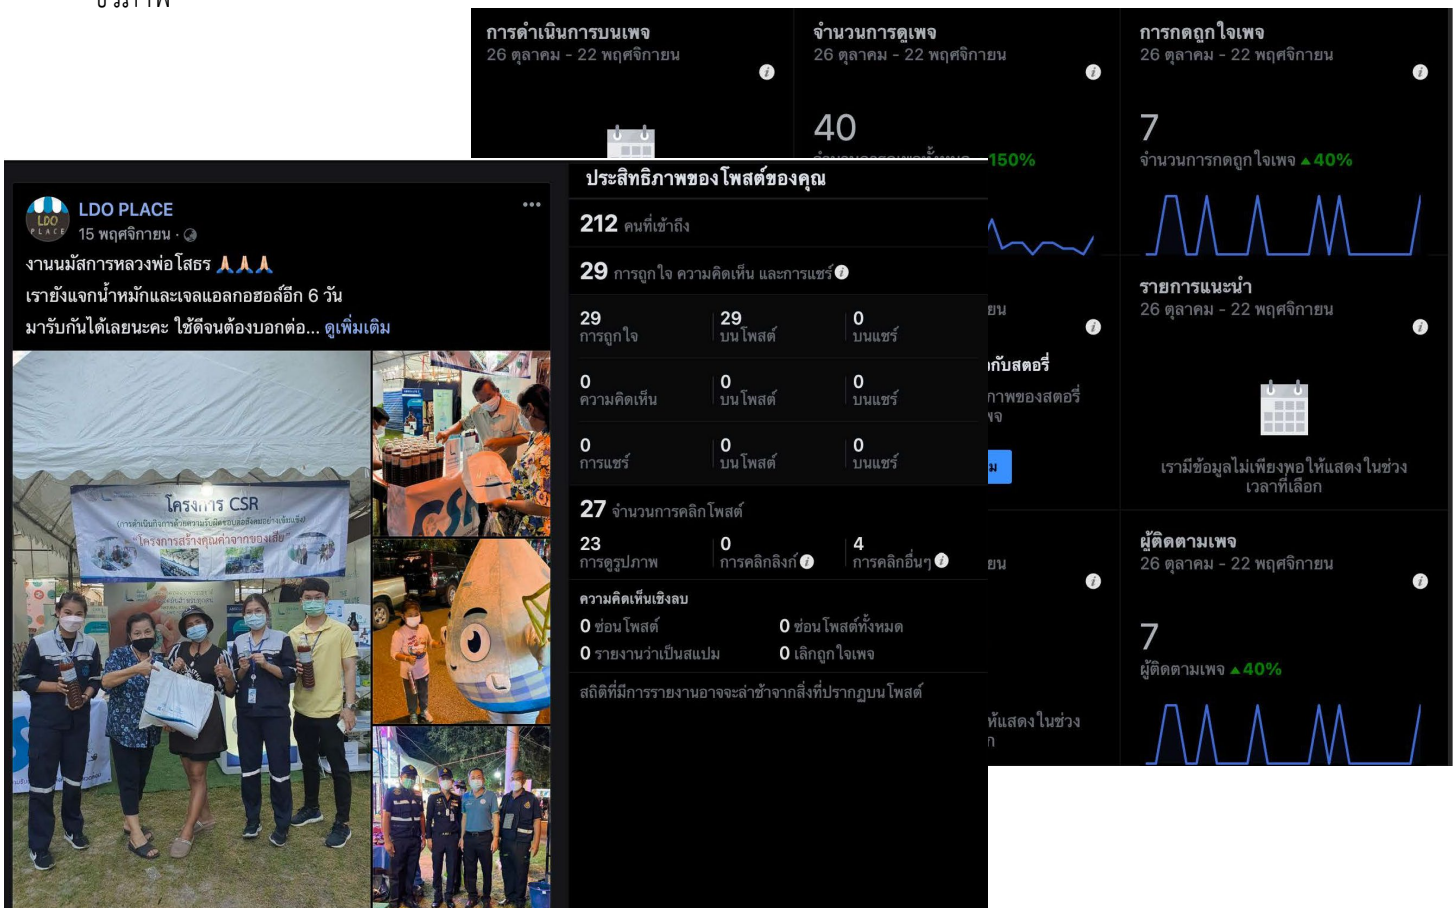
การดำเนินการบนเพจ
26 ตุลาคม - 22 พฤศจิกายน

จำนวนการดูเพจ
26 ตุลาคม - 22 พฤศจิกายน
40
150%

การกดถูกใจเพจ
26 ตุลาคม - 22 พฤศจิกายน
7
จำนวนการกดถูกใจเพจ ▲40%

LDO PLACE
15 พฤศจิกายน ·
งานนมัสการหลวงพ่อโสธร 🙏🙏🙏
เรายังแจกน้ำหมักและเจลแอลกอฮอล์อีก 6 วัน
มารับกันได้เลยนะคะ ใช้ดีจนต้องบอกต่อ... ดูเพิ่มเติม

โครงการ CSR
"โครงการสร้างคุณค่าจากของเสีย"

ประสิทธิภาพของโพสต์ของคุณ
212 คนที่เข้าถึง
29 การถูกใจ ความคิดเห็น และการแชร์

| | | |
|---|---|---|
| 29 การถูกใจ | 29 บนโพสต์ | 0 บนแชร์ |
| 0 ความคิดเห็น | 0 บนโพสต์ | 0 บนแชร์ |
| 0 การแชร์ | 0 บนโพสต์ | 0 บนแชร์ |

27 จำนวนการคลิกโพสต์
23 การดูรูปภาพ | 0 การคลิกลิงก์ | 4 การคลิกอื่นๆ

ความคิดเห็นเชิงลบ
0 ซ่อนโพสต์ | 0 ซ่อนโพสต์ทั้งหมด
0 รายงานว่าเป็นสแปม | 0 เลิกถูกใจเพจ

สถิติที่มีการรายงานอาจจะล่าช้าจากสิ่งที่ปรากฏบนโพสต์

ยน
กับสตอรี่
กาพของสตอรี่
จ
ยน
ห้แสดงในช่วง

รายการแนะนำ
26 ตุลาคม - 22 พฤศจิกายน
เรามีข้อมูลไม่เพียงพอให้แสดงในช่วงเวลาที่เลือก

ผู้ติดตามเพจ
26 ตุลาคม - 22 พฤศจิกายน
7
ผู้ติดตามเพจ ▲40%